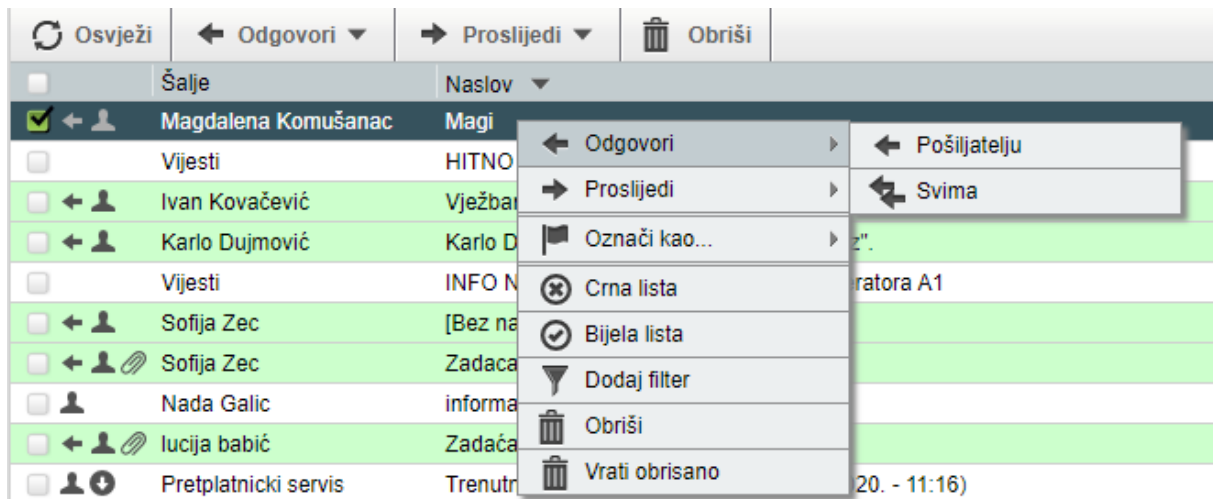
Osvježi | Odgovori | Proslijedi | Obriši

| | Šalje | Naslov |
|---|---|---|
| | Magdalena Komušanac | Magi |
| | Vijesti | HITNO |
| | Ivan Kovačević | Vježban |
| | Karlo Dujmović | Karlo D z". |
| | Vijesti | INFO N eratora A1 |
| | Sofija Zec | [Bez na |
| | Sofija Zec | Zadaca |
| | Nada Galic | informa |
| | lucija babić | Zadaća |
| | Pretplatnicki servis | Trenutr 20. - 11:16) |

Odgovori
Proslijedi
Označi kao...
Crna lista
Bijela lista
Dodaj filter
Obriši
Vrati obrisano

Pošiljatelju
Svima